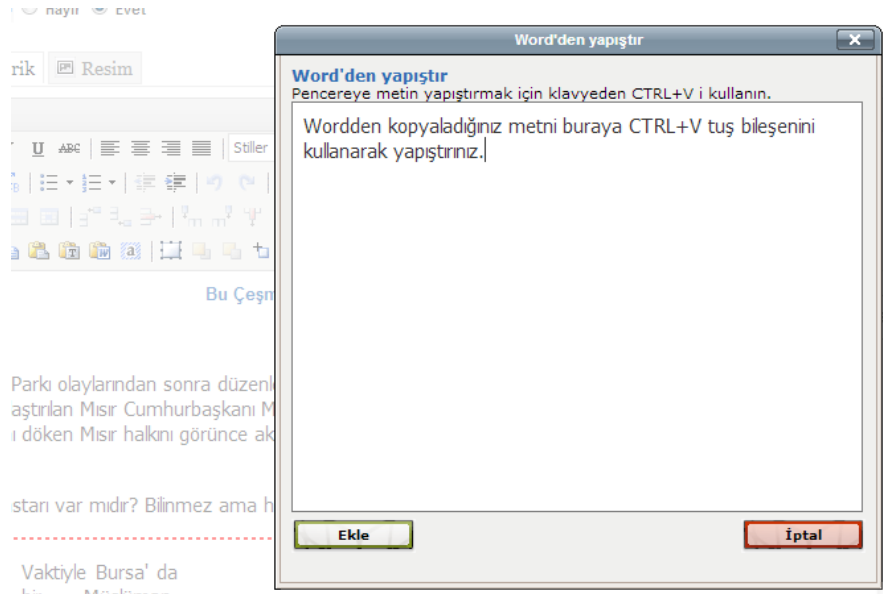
Hayır Evet

rik Resim

U ABC Stiller

Bu Çeşm

Parkı olaylarından sonra düzenl
aştırılan Mısır Cumhurbaşkanı M
döken Mısır halkını görünce ak

starı var mıdır? Bilinmez ama h

Vaktiyle Bursa' da

Word'den yapıştır

Word'den yapıştır
Pencereye metin yapıştırmak için klavyeden CTRL+V i kullanın.

Wordden kopyaladığınız metni buraya CTRL+V tuş bileşenini kullanarak yapıştırınız.

Ekle

İptal